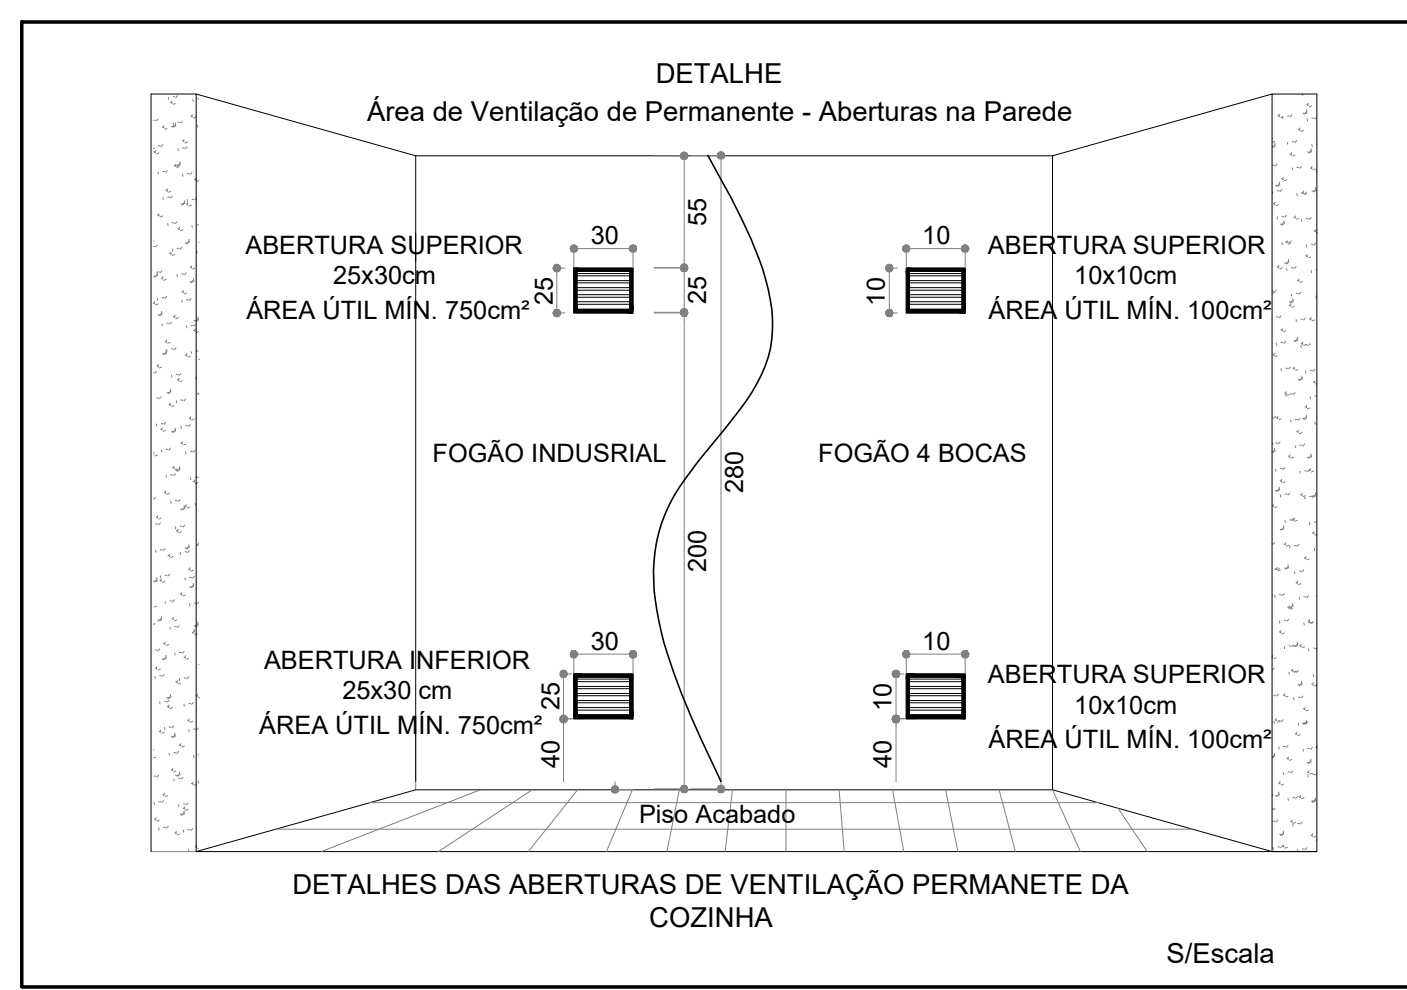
DETALHE
Área de Ventilação de Permanente - Aberturas na Parede

ABERTURA SUPERIOR
25x30cm
ÁREA ÚTIL MÍN. 750cm²

30
25
55
25

10
10

ABERTURA SUPERIOR
10x10cm
ÁREA ÚTIL MÍN. 100cm²

FOGÃO INDUSRIAL

280

FOGÃO 4 BOCAS

200

ABERTURA INFERIOR
25x30 cm
ÁREA ÚTIL MÍN. 750cm²

30
25
40

10
10
40

ABERTURA SUPERIOR
10x10cm
ÁREA ÚTIL MÍN. 100cm²

Piso Acabado

DETALHES DAS ABERTURAS DE VENTILAÇÃO PERMANETE DA COZINHA

S/Escala